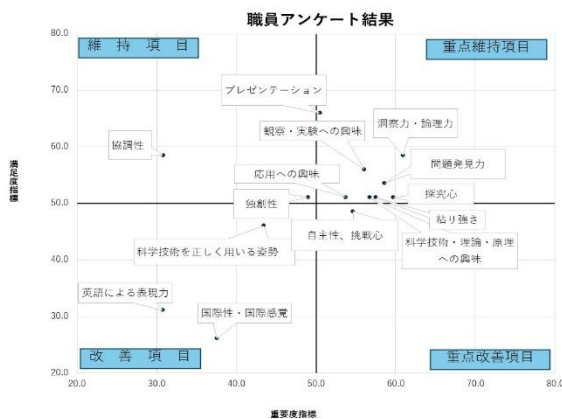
職員アンケート結果

維持項目

重点維持項目

改善項目

重点改善項目

プレゼンテーション

観察・実験への興味

洞察力・論理力

協調性

問題発見力

応用への興味

探究心

独創性

粘り強さ

自主性、挑戦心

科学技術・理論・原理への興味

科学技術を正しく用いる姿勢

英語による表現力

国際性・国際感覚

満足度指標

重要度指標

80.0
70.0
60.0
50.0
40.0
30.0
20.0

20.0
30.0
40.0
50.0
60.0
70.0
80.0